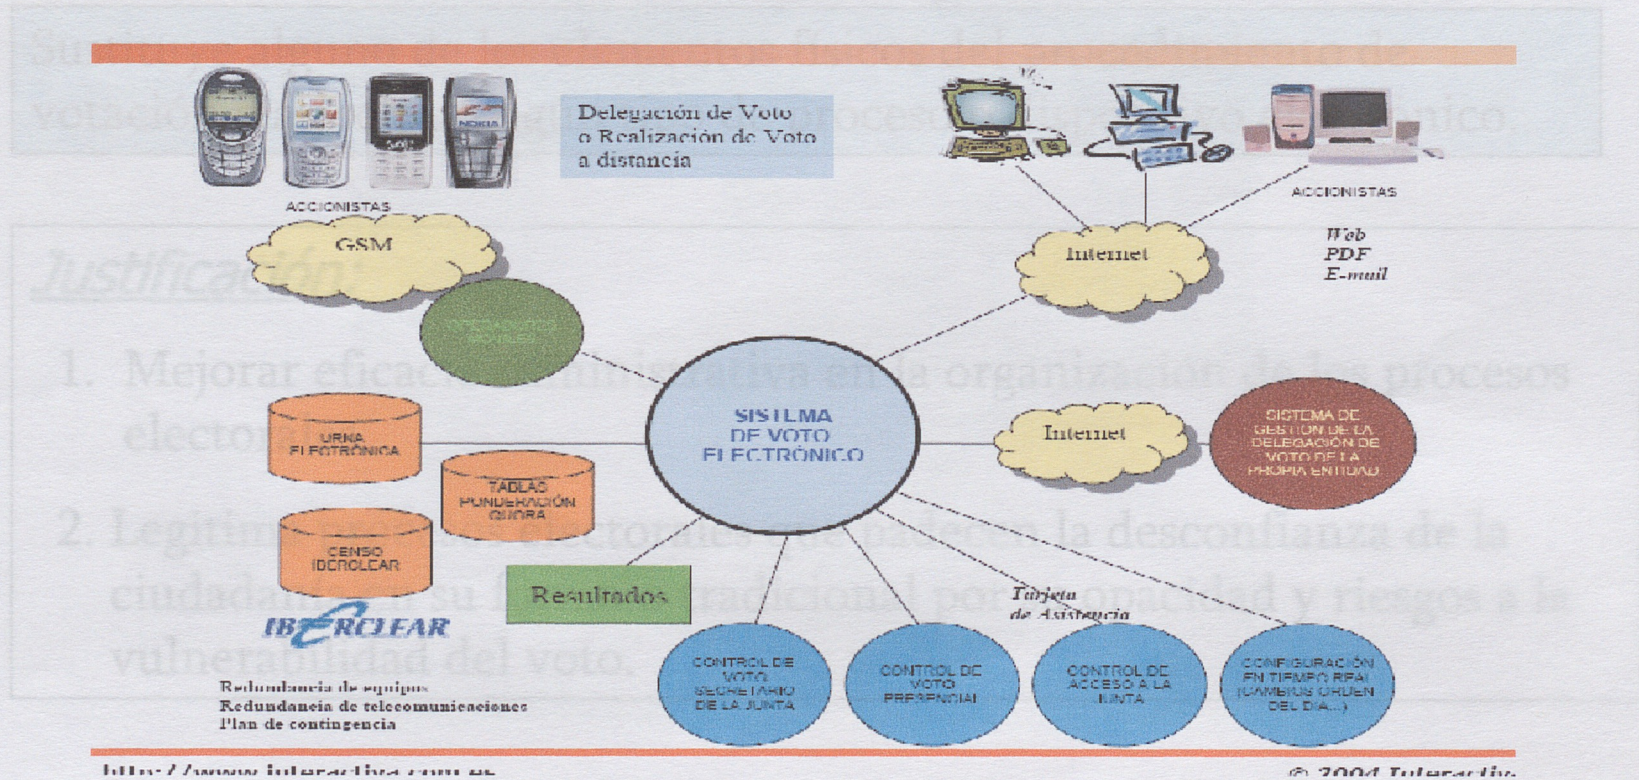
Delegación de Voto o Realización de Voto a distancia

ACCIONISTAS

ACCIONISTAS

GSM

Internet

Web
PDF
E-mail

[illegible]

SISTEMA DE VOTO ELECTRÓNICO

URNA ELECTRÓNICA

TABLAS PONDERACIÓN QUORA

CENSO IBERCLEAR

Internet

SISTEMA DE GESTIÓN DE LA DELEGACIÓN DE VOTO DE LA PROPIA ENTIDAD

Resultados

Tarjeta de Asistencia

IBERCLEAR

CONTROL DE VOTO SECRETARIO DE LA JUNTA

CONTROL DE VOTO PRESENCIAL

CONTROL DE ACCESO A LA JUNTA

CONFIGURACIÓN EN TIEMPO REAL (CAMBIOS ORDEN DEL DIA...)

Redundancia de equipos
Redundancia de telecomunicaciones
Plan de contingencia

http://www.interactiva.com.es

© 2004 Interactiv

Sustituir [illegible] votación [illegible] proceso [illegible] electrónico.

Justificación:

1. Mejorar eficacia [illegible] en la organización de los procesos electorales.

2. Legitimar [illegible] electorales que paderen la desconfianza de la ciudadanía en su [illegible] tradicional por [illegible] opacidad y riesgos a la vulnerabilidad del voto.